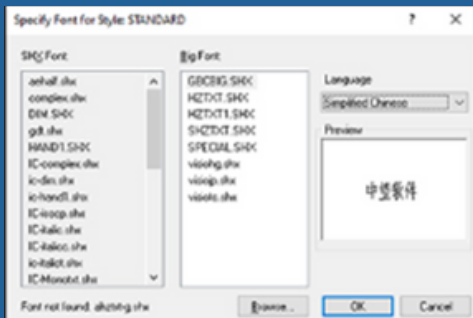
Specify Font for Style: STANDARD

?

×

SHX Font:

aehalf.shx
complex.shx
DIM.SHX
gdt.shx
HAND1.SHX
IC-complex.shx
ic-dim.shx
ic-hand1.shx
IC-isocp.shx
IC-italic.shx
IC-italicc.shx
ic-italict.shx
IC-Monotxt.shx

Big Font:

GBCBIG.SHX
HZTXT.SHX
HZTXT1.SHX
SHZTXT.SHX
SPECIAL.SHX
vsisihg.shx
vsisip.shx
vsisitc.shx

Language

Simplified Chinese

Preview

中望软件

Font not found: altztxtg.shx

Browse...

OK

Cancel